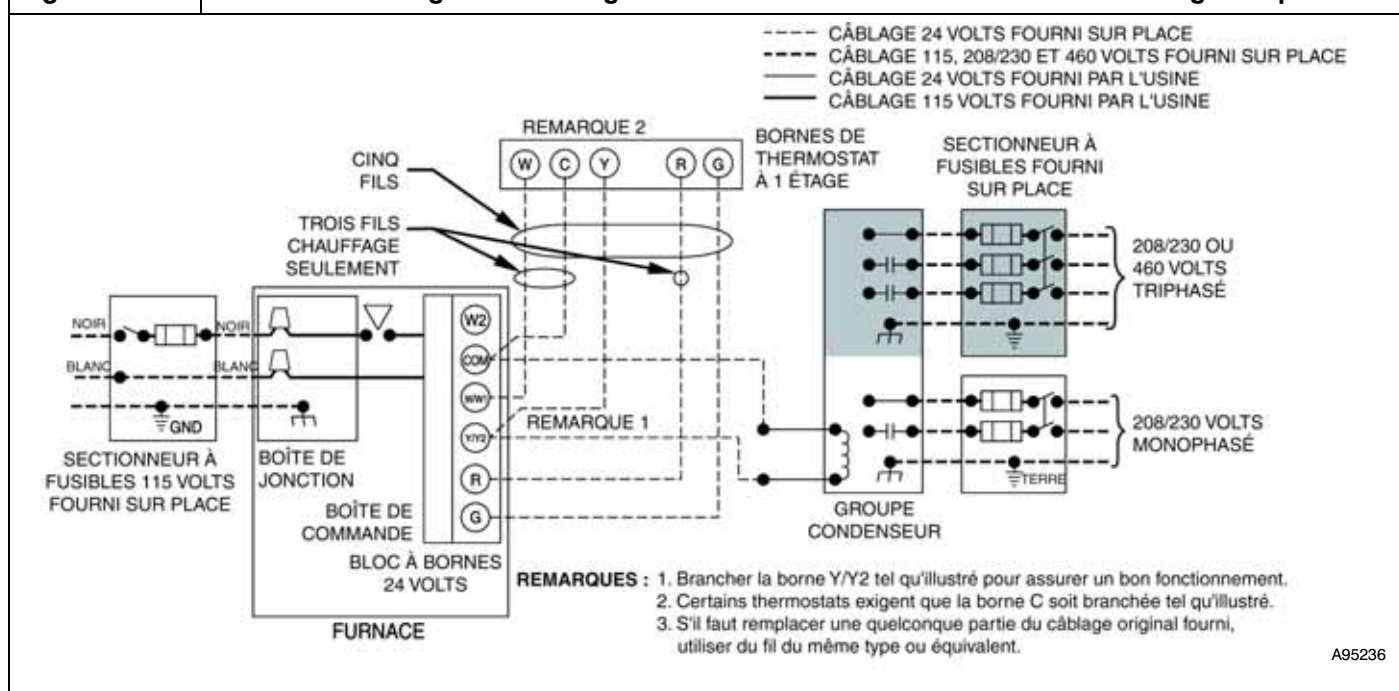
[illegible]

---- CÂBLAGE 24 VOLTS FOURNI SUR PLACE
---- CÂBLAGE 115, 208/230 ET 460 VOLTS FOURNI SUR PLACE
CÂBLAGE 24 VOLTS FOURNI PAR L'USINE
CÂBLAGE 115 VOLTS FOURNI PAR L'USINE

REMARQUE 2

W C Y R G

BORNES DE THERMOSTAT À 1 ÉTAGE

CINQ FILS

TROIS FILS CHAUFFAGE SEULEMENT

SECTIONNEUR À FUSIBLES FOURNI SUR PLACE

208/230 OU 460 VOLTS TRIPHASÉ

NOIR
NOIR
BLANC
BLANC
GND

W2
COM
W/W1
Y/Y2
R
G

REMARQUE 1

208/230 VOLTS MONOPHASÉ

TERRE

SECTIONNEUR À FUSIBLES 115 VOLTS FOURNI SUR PLACE

BOÎTE DE JONCTION

BOÎTE DE COMMANDE

BLOC À BORNES 24 VOLTS

FURNACE

GROUPE CONDENSEUR

REMARQUES : 1. Brancher la borne Y/Y2 tel qu'illustré pour assurer un bon fonctionnement.
2. Certains thermostats exigent que la borne C soit branchée tel qu'illustré.
3. S'il faut remplacer une quelconque partie du câblage original fourni, utiliser du fil du même type ou équivalent.

A95236